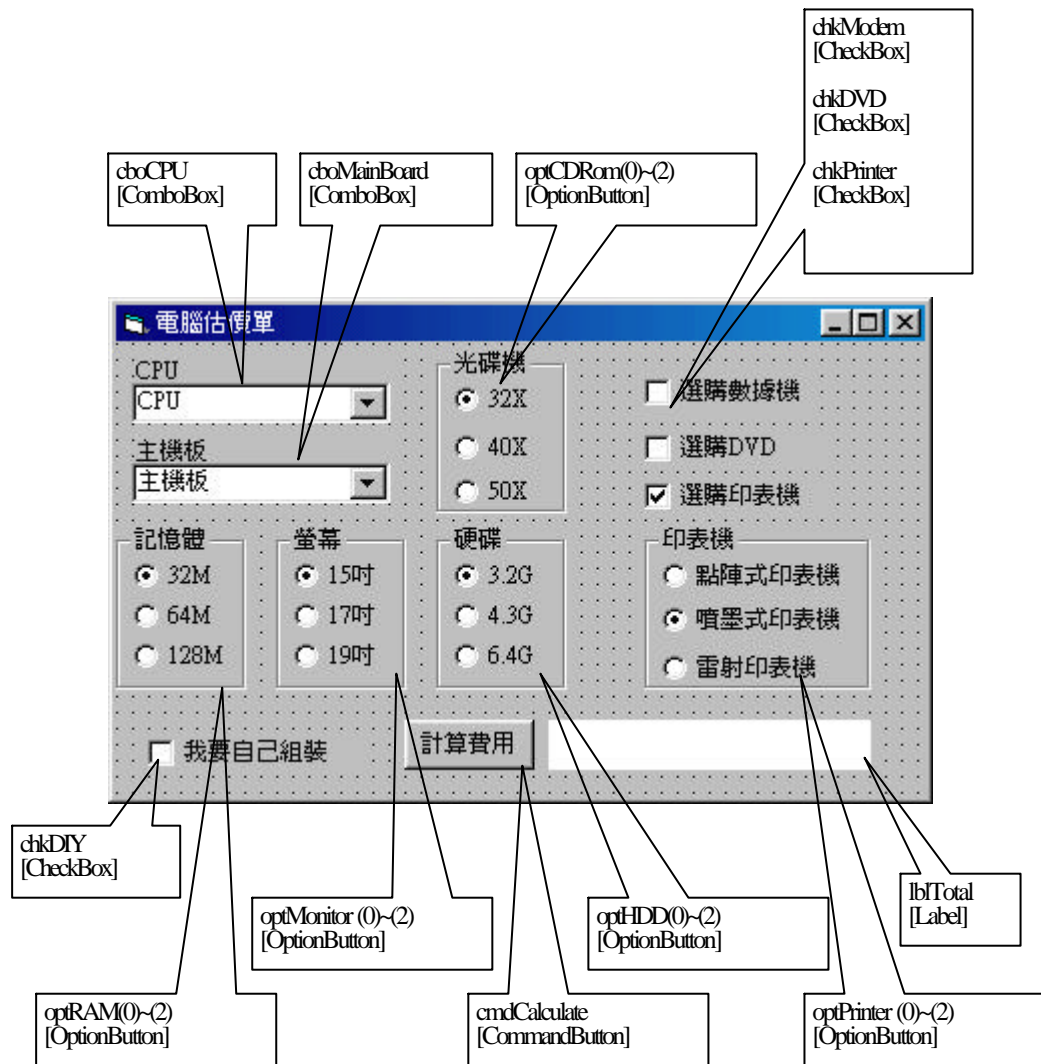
chkModem
[CheckBox]

chkDVD
[CheckBox]

chkPrinter
[CheckBox]

cboCPU
[ComboBox]

cboMainBoard
[ComboBox]

optCDRom(0)~(2)
[OptionButton]

電腦估價單

CPU
CPU

主機板
主機板

光碟機
32X
40X
50X

選購數據機
選購DVD
選購印表機

記憶體
32M
64M
128M

螢幕
15吋
17吋
19吋

硬碟
3.2G
4.3G
6.4G

印表機
點陣式印表機
噴墨式印表機
雷射印表機

我要自己組裝

計算費用

chkDIY
[CheckBox]

optMonitor (0)~(2)
[OptionButton]

optHDD(0)~(2)
[OptionButton]

lblTotal
[Label]

optRAM(0)~(2)
[OptionButton]

cmdCalculate
[CommandButton]

optPrinter (0)~(2)
[OptionButton]